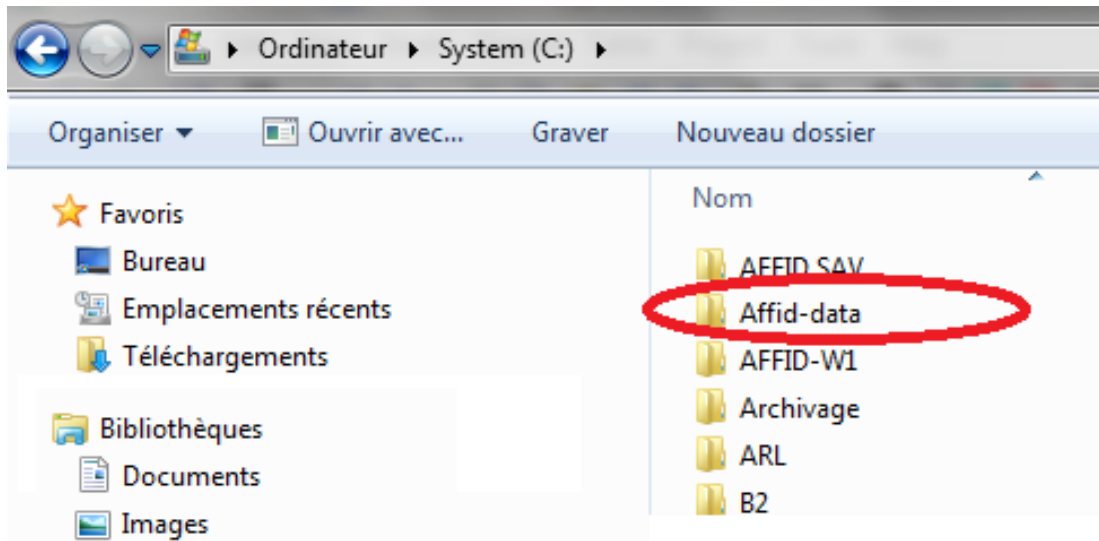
Ordinateur ▸ System (C:) ▸

Organiser ▾ Ouvrir avec... Graver Nouveau dossier

Favoris
Bureau
Emplacements récents
Téléchargements

Bibliothèques
Documents
Images

Nom

AFFID SAV
Affid-data
AFFID-W1
Archivage
ARL
B2